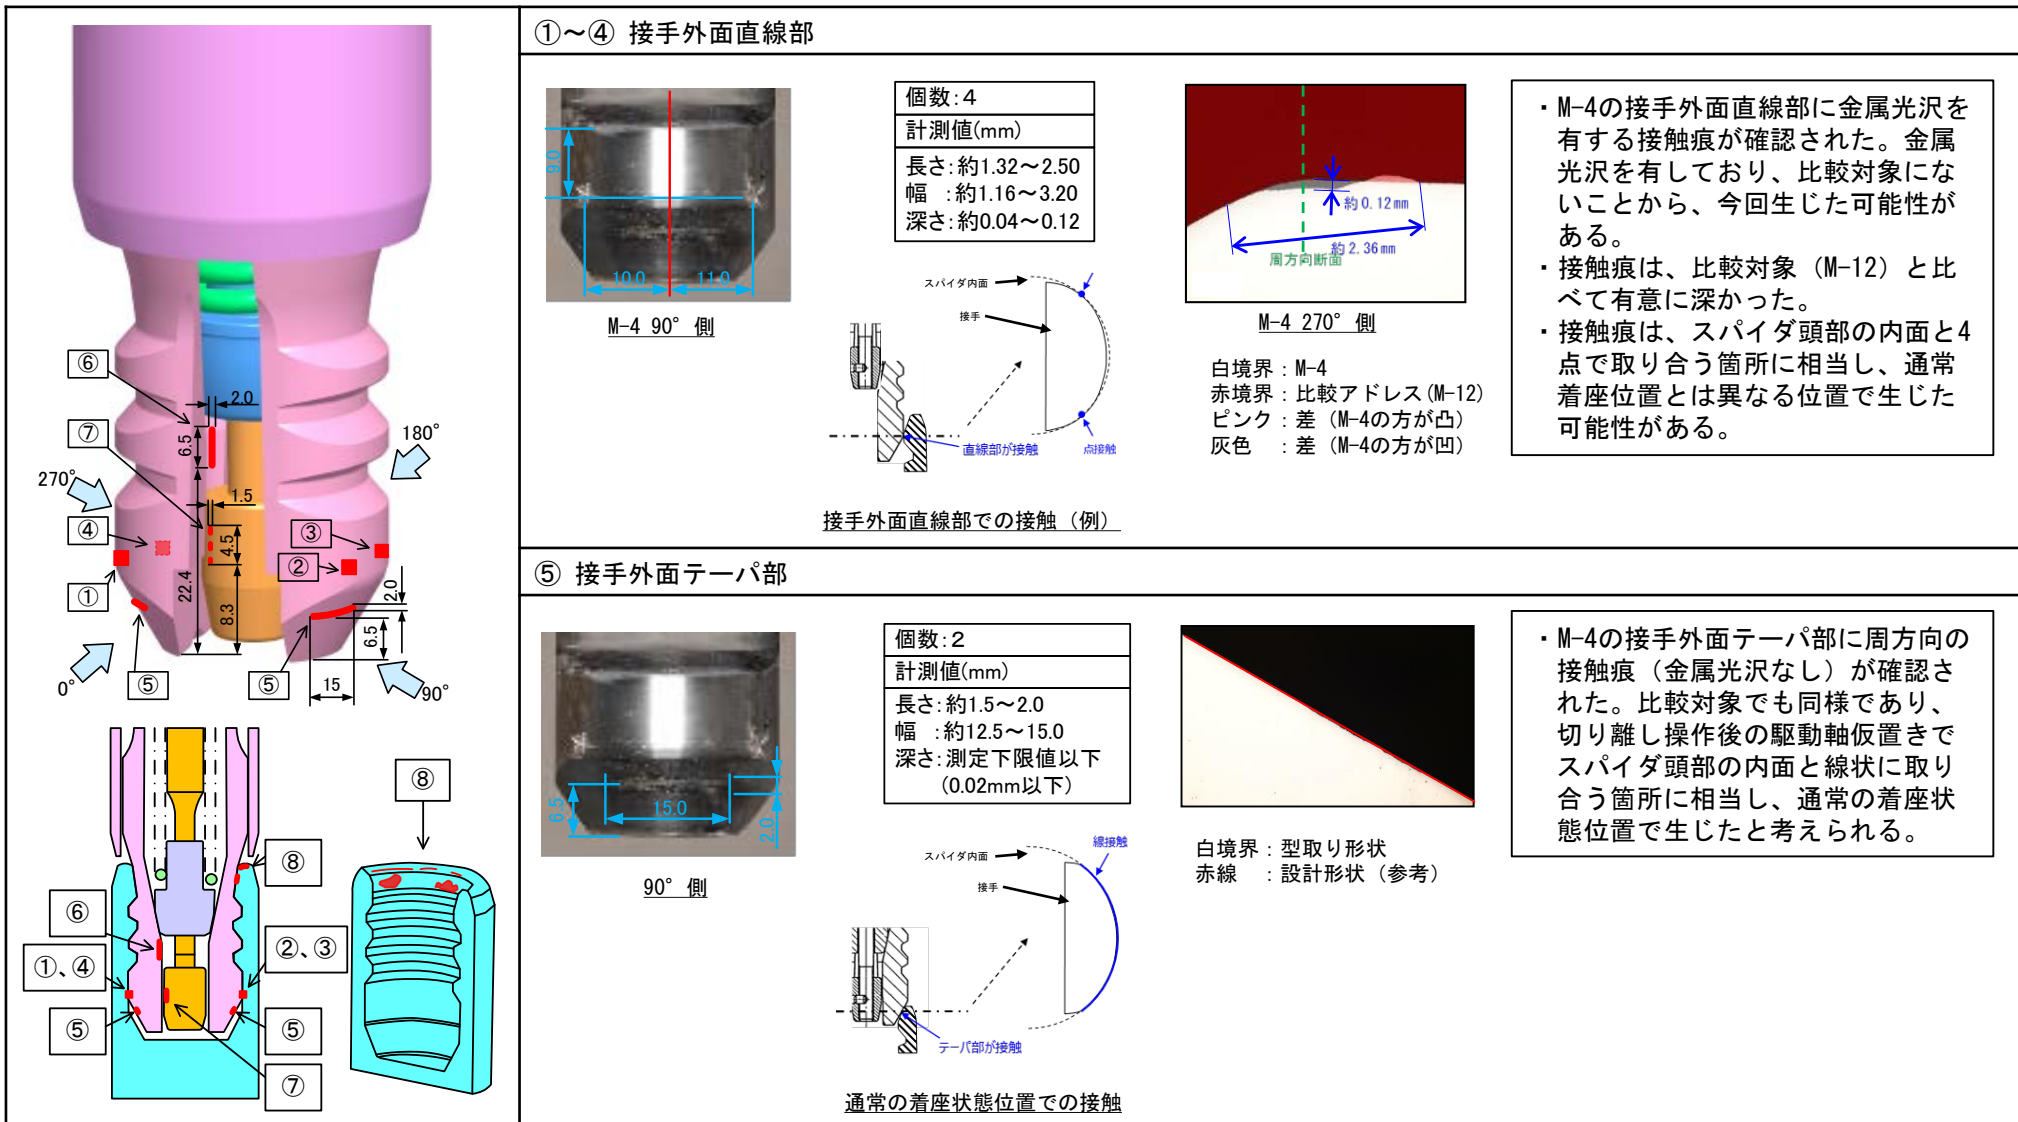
⑥
2.0
6.5
⑦
180°
270°
1.5
④
③
4.5
②
①
22.4
8.3
2.0
6.5
0°
⑤
⑤
15
90°

⑧
⑧
⑥
②、③
①、④
⑤
⑤
⑦

①～④ 接手外面直線部

9.0
10.0
11.0
M-4 90° 側

| 個数：4 |
|---|
| 計測値(mm) |
| 長さ：約1.32～2.50<br>幅 ：約1.16～3.20<br>深さ：約0.04～0.12 |

スパイダ内面
接手
直線部が接触
点接触
接手外面直線部での接触（例）

約0.12mm
約2.36mm
周方向断面
M-4 270° 側

白境界：M-4
赤境界：比較アドレス(M-12)
ピンク：差（M-4の方が凸）
灰色 ：差（M-4の方が凹）

・M-4の接手外面直線部に金属光沢を有する接触痕が確認された。金属光沢を有しており、比較対象にないことから、今回生じた可能性がある。
・接触痕は、比較対象（M-12）と比べて有意に深かった。
・接触痕は、スパイダ頭部の内面と4点で取り合う箇所に相当し、通常着座位置とは異なる位置で生じた可能性がある。

⑤ 接手外面テーパ部

6.5
15.0
2.0
90° 側

| 個数：2 |
|---|
| 計測値(mm) |
| 長さ：約1.5～2.0<br>幅 ：約12.5～15.0<br>深さ：測定下限値以下<br>(0.02mm以下) |

線接触
スパイダ内面
接手
テーパ部が接触
通常の着座状態位置での接触

白境界：型取り形状
赤線 ：設計形状（参考）

・M-4の接手外面テーパ部に周方向の接触痕（金属光沢なし）が確認された。比較対象でも同様であり、切り離し操作後の駆動軸仮置きでスパイダ頭部の内面と線状に取り合う箇所に相当し、通常の着座状態位置で生じたと考えられる。